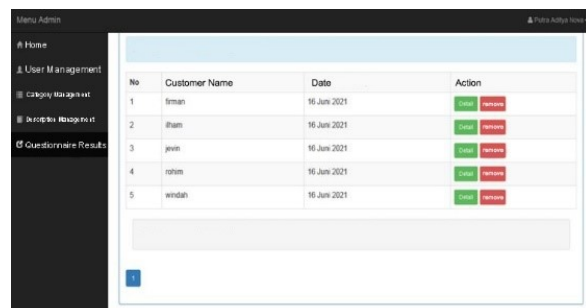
Menu Admin

Putra Aditya Nove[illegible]

Home

User Management

Category Management

Description Management

Questionnaire Results

| No | Customer Name | Date | Action |
|---|---|---|---|
| 1 | firman | 16 Juni 2021 | Detail remove |
| 2 | ilham | 16 Juni 2021 | Detail remove |
| 3 | jevin | 16 Juni 2021 | Detail remove |
| 4 | rohim | 16 Juni 2021 | Detail remove |
| 5 | windah | 16 Juni 2021 | Detail remove |

1